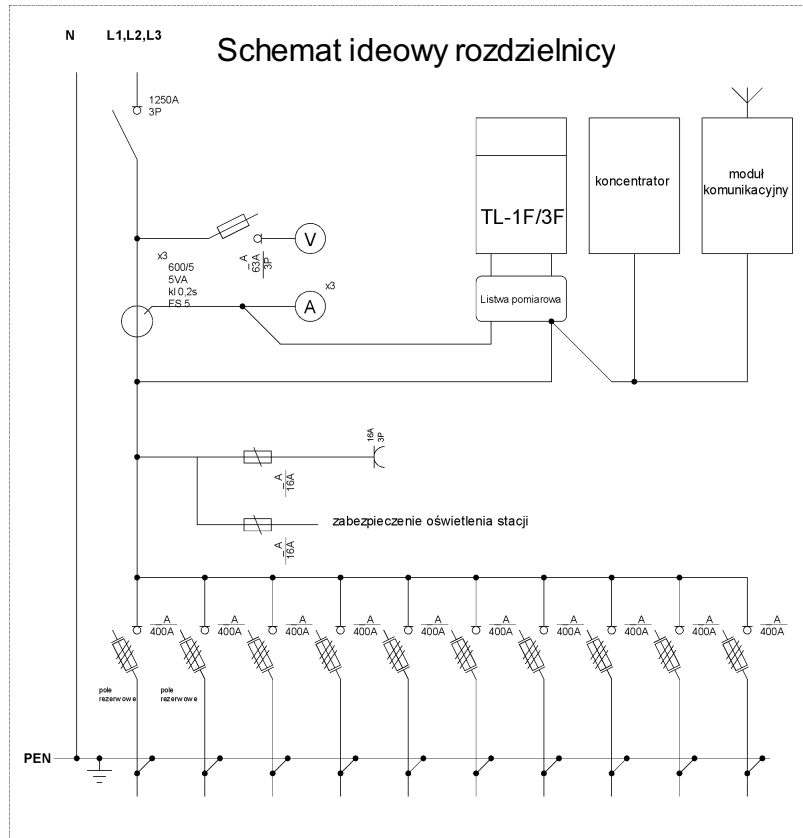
N L1,L2,L3

Schemat ideowy rozdzielnicy

1250A
3P

TL-1F/3F

koncentrator

moduł komunikacyjny

V

$\frac{A}{63A}$
3P

x3
600/5
5VA
kl 0,2s
FS 5

A x3

Listwa pomiarowa

16A
3P

$\frac{A}{16A}$

zabezpieczenie oświetlenia stacji

$\frac{A}{16A}$

$\frac{A}{400A}$ $\frac{A}{400A}$ $\frac{A}{400A}$ $\frac{A}{400A}$ $\frac{A}{400A}$ $\frac{A}{400A}$ $\frac{A}{400A}$ $\frac{A}{400A}$ $\frac{A}{400A}$ $\frac{A}{400A}$

pole rezerwowe

pole rezerwowe

PEN